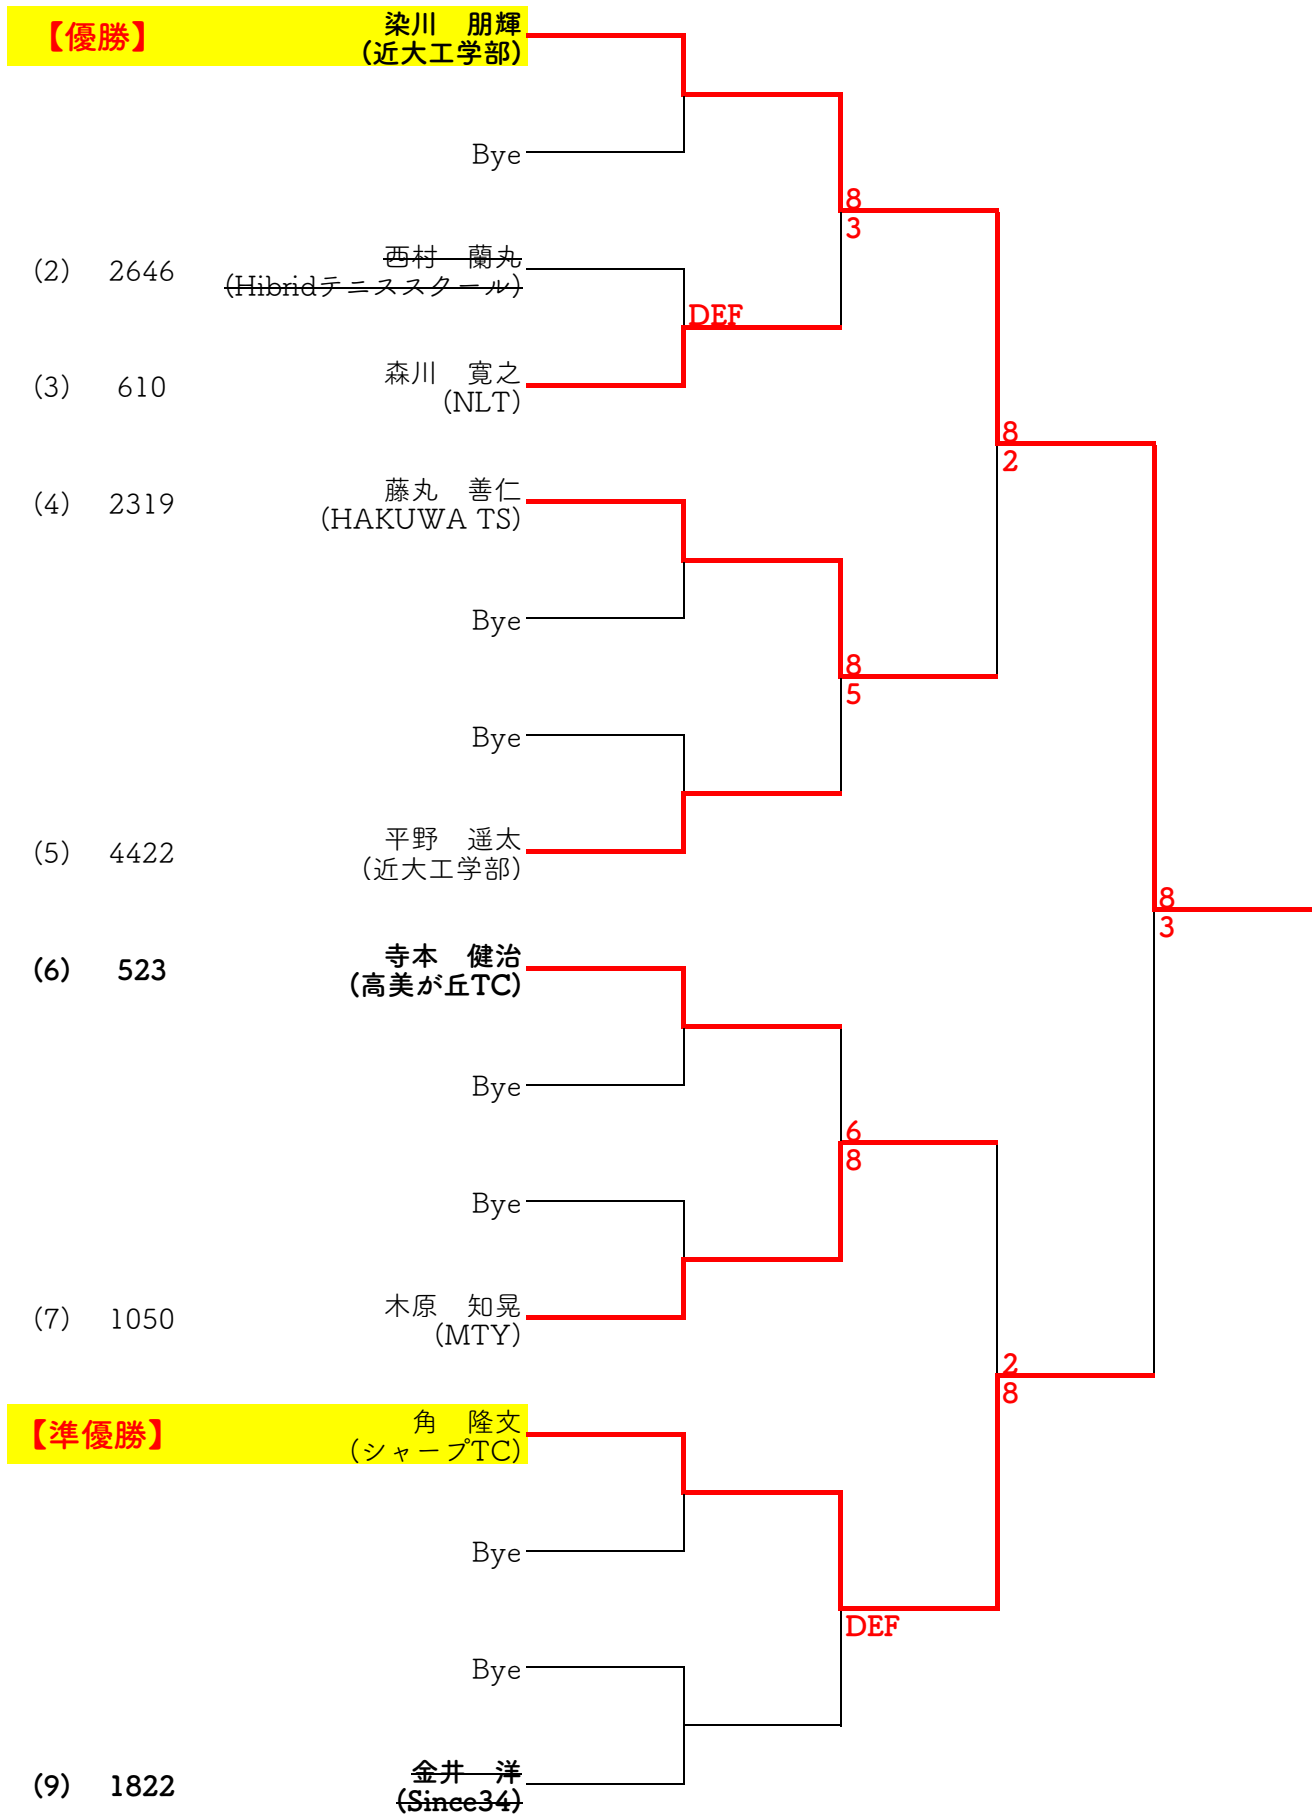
【優勝】 染川　朋輝 (近大工学部)

Bye

(2)　2646　西村　蘭丸 (Hibridテニススクール)

DEF

(3)　610　森川　寛之 (NLT)

8
3

(4)　2319　藤丸　善仁 (HAKUWA TS)

Bye

8
5

8
2

Bye

(5)　4422　平野　遥太 (近大工学部)

8
3

(6)　523　寺本　健治 (高美が丘TC)

Bye

6
8

Bye

(7)　1050　木原　知晃 (MTY)

2
8

【準優勝】 角　隆文 (シャープTC)

Bye

DEF

Bye

(9)　1822　金井　洋 (Since34)